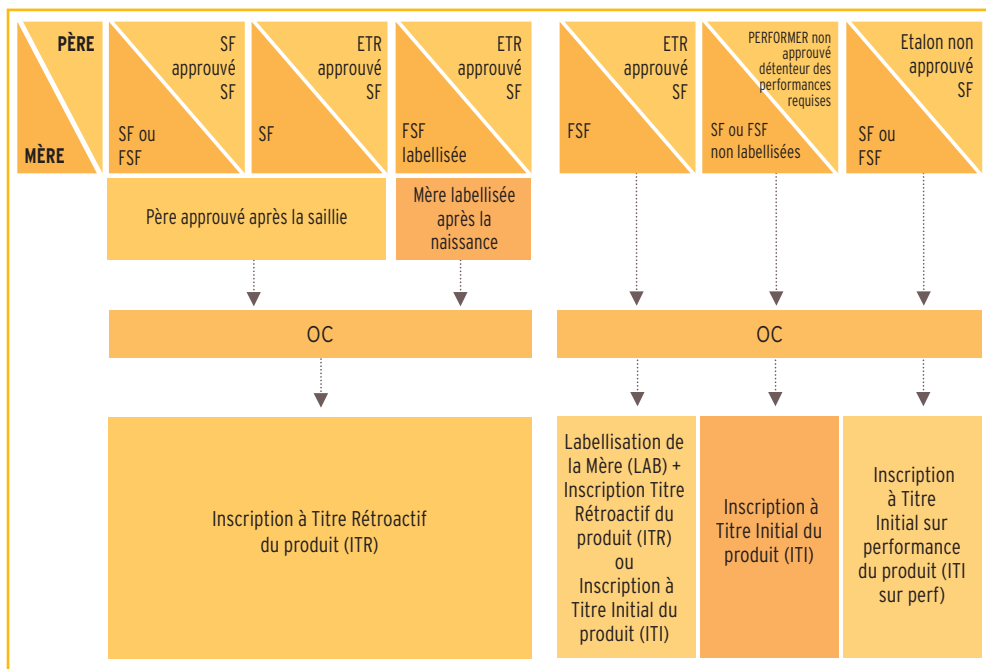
PÈRE

MÈRE

SF approuvé SF

SF ou FSF

ETR approuvé SF

SF

ETR approuvé SF

FSF labellisée

ETR approuvé SF

FSF

PERFORMER non approuvé détenteur des performances requises

SF ou FSF non labellisées

Etalon non approuvé SF

SF ou FSF

Père approuvé après la saillie

Mère labellisée après la naissance

OC

OC

Inscription à Titre Rétroactif du produit (ITR)

Labellisation de la Mère (LAB) + Inscription Titre Rétroactif du produit (ITR) ou Inscription à Titre Initial du produit (ITI)

Inscription à Titre Initial du produit (ITI)

Inscription à Titre Initial sur performance du produit (ITI sur perf)